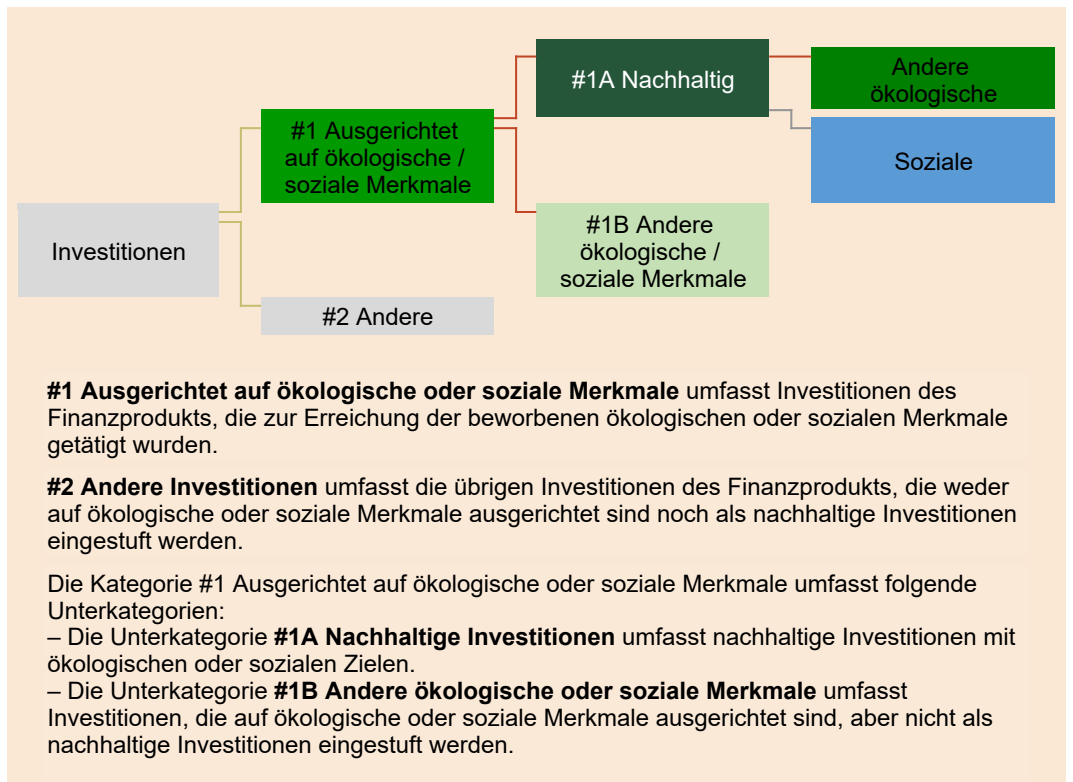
Investitionen

#1 Ausgerichtet auf ökologische / soziale Merkmale

#2 Andere

#1A Nachhaltig

#1B Andere ökologische / soziale Merkmale

Andere ökologische

Soziale

**#1 Ausgerichtet auf ökologische oder soziale Merkmale** umfasst Investitionen des Finanzprodukts, die zur Erreichung der beworbenen ökologischen oder sozialen Merkmale getätigt wurden.

**#2 Andere Investitionen** umfasst die übrigen Investitionen des Finanzprodukts, die weder auf ökologische oder soziale Merkmale ausgerichtet sind noch als nachhaltige Investitionen eingestuft werden.

Die Kategorie #1 Ausgerichtet auf ökologische oder soziale Merkmale umfasst folgende Unterkategorien:
– Die Unterkategorie **#1A Nachhaltige Investitionen** umfasst nachhaltige Investitionen mit ökologischen oder sozialen Zielen.
– Die Unterkategorie **#1B Andere ökologische oder soziale Merkmale** umfasst Investitionen, die auf ökologische oder soziale Merkmale ausgerichtet sind, aber nicht als nachhaltige Investitionen eingestuft werden.